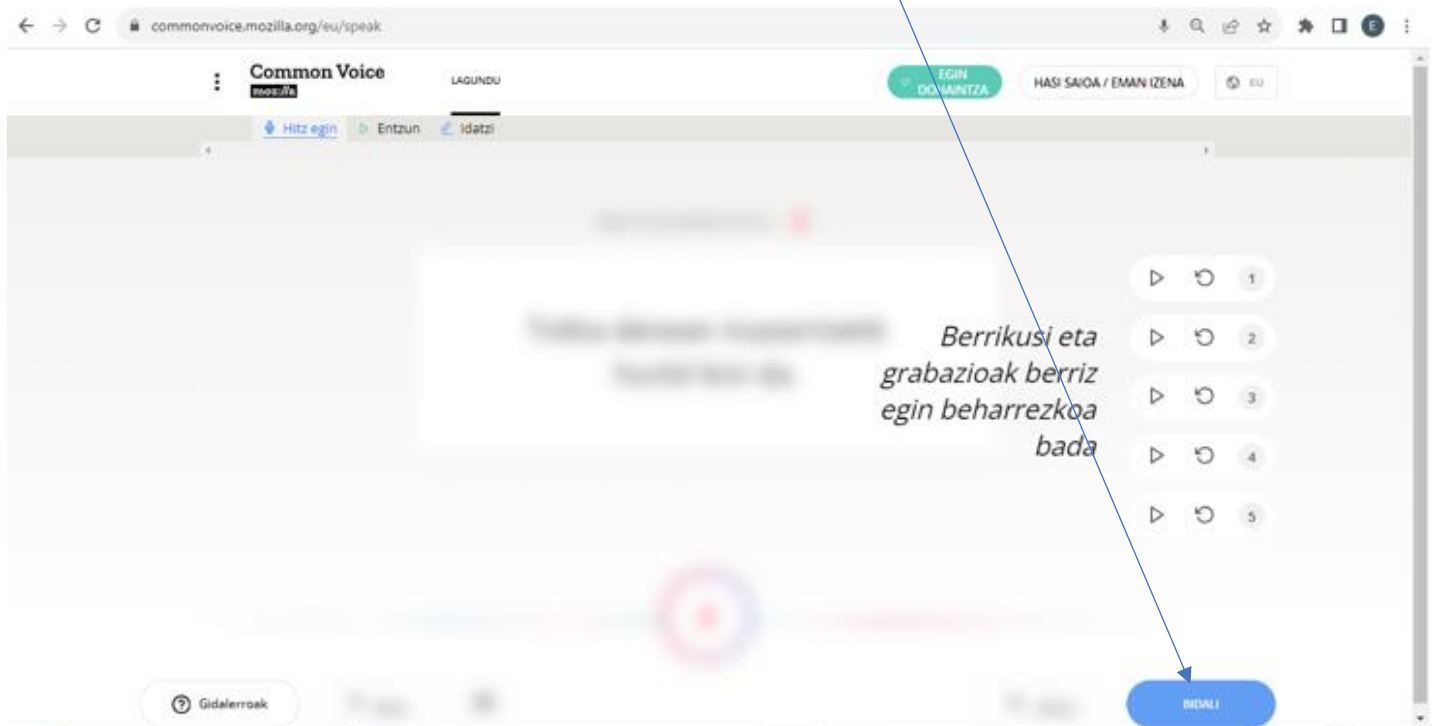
commonvoice.mozilla.org/eu/speak

Common Voice
moz://a

LAGUNDU

EGIN DOHAINTZA

HASI SAIOA / EMAN IZENA

EU

Hitz egin
Entzun
Idatzi

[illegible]

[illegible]

Berrikusi eta grabazioak berriz egin beharrezkoa bada

1
2
3
4
5

Gidalerroak

BIDALI